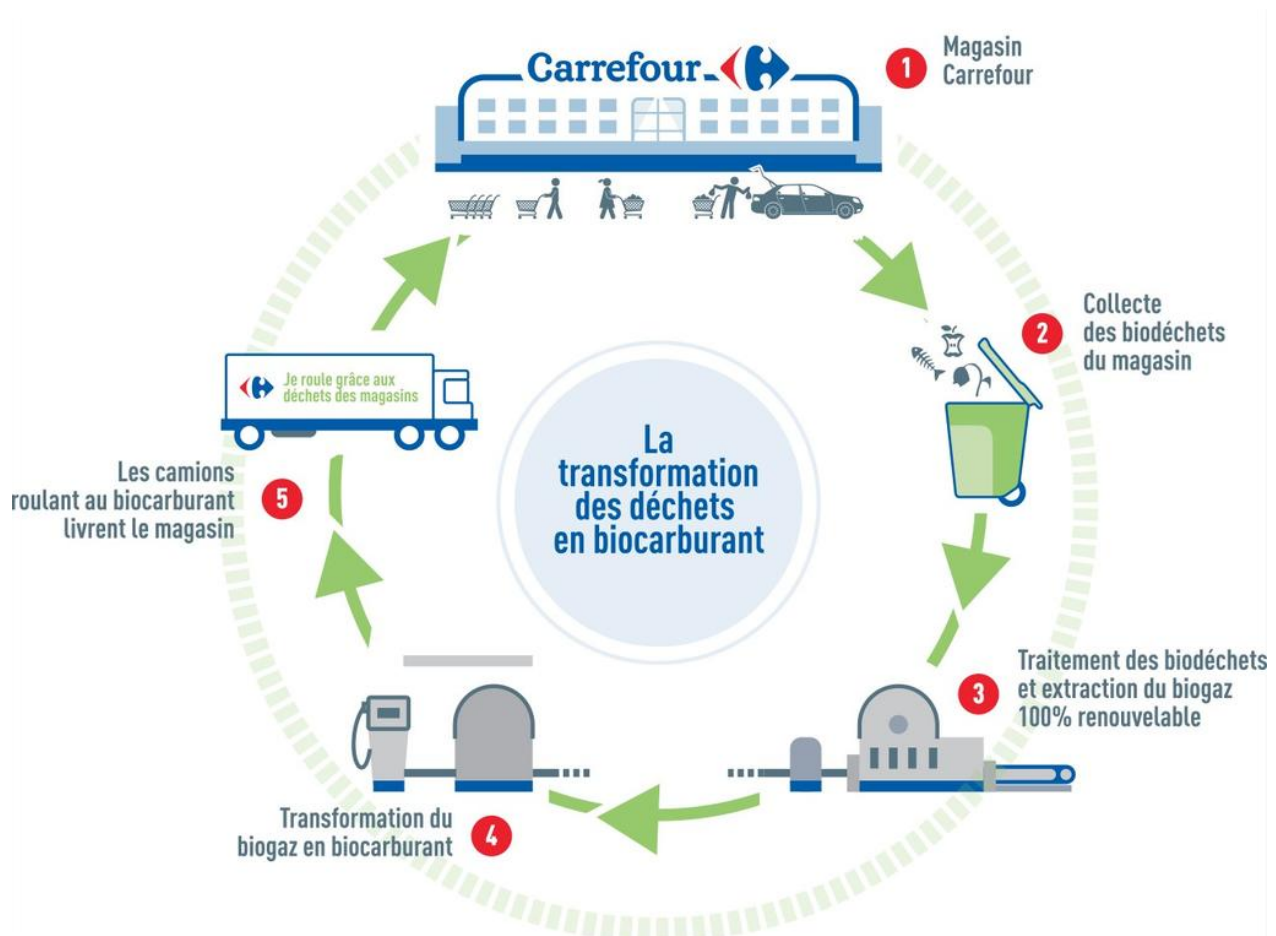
Carrefour

1 Magasin Carrefour

2 Collecte des biodéchets du magasin

3 Traitement des biodéchets et extraction du biogaz 100% renouvelable

4 Transformation du biogaz en biocarburant

5 Les camions roulant au biocarburant livrent le magasin

Je roule grâce aux déchets des magasins

La transformation des déchets en biocarburant